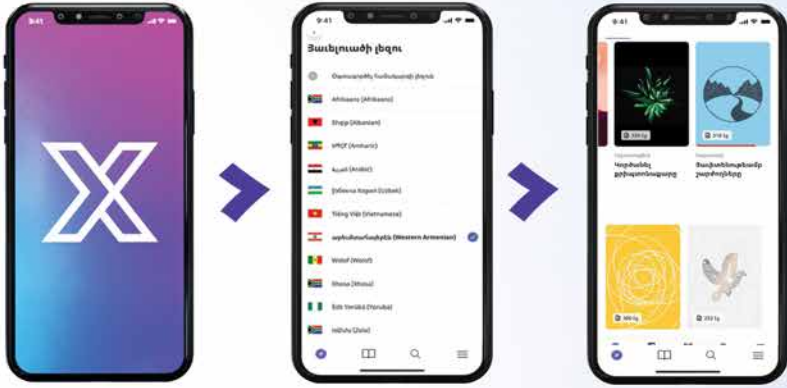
9:41

9:41

Յաւելուածի լեզու

Afrikaans (Afrikaans)

Shqip (Albanian)

አማርኛ (Amharic)

العربية (Arabic)

Oʻzbekcha (Uzbek)

Tiếng Việt (Vietnamese)

արեւմտահայերէն (Western Armenian)

Wolof (Wolof)

Xhosa (Xhosa)

Èdè Yorùbá (Yoruba)

isiZulu (Zulu)

9:41

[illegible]

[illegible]

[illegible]